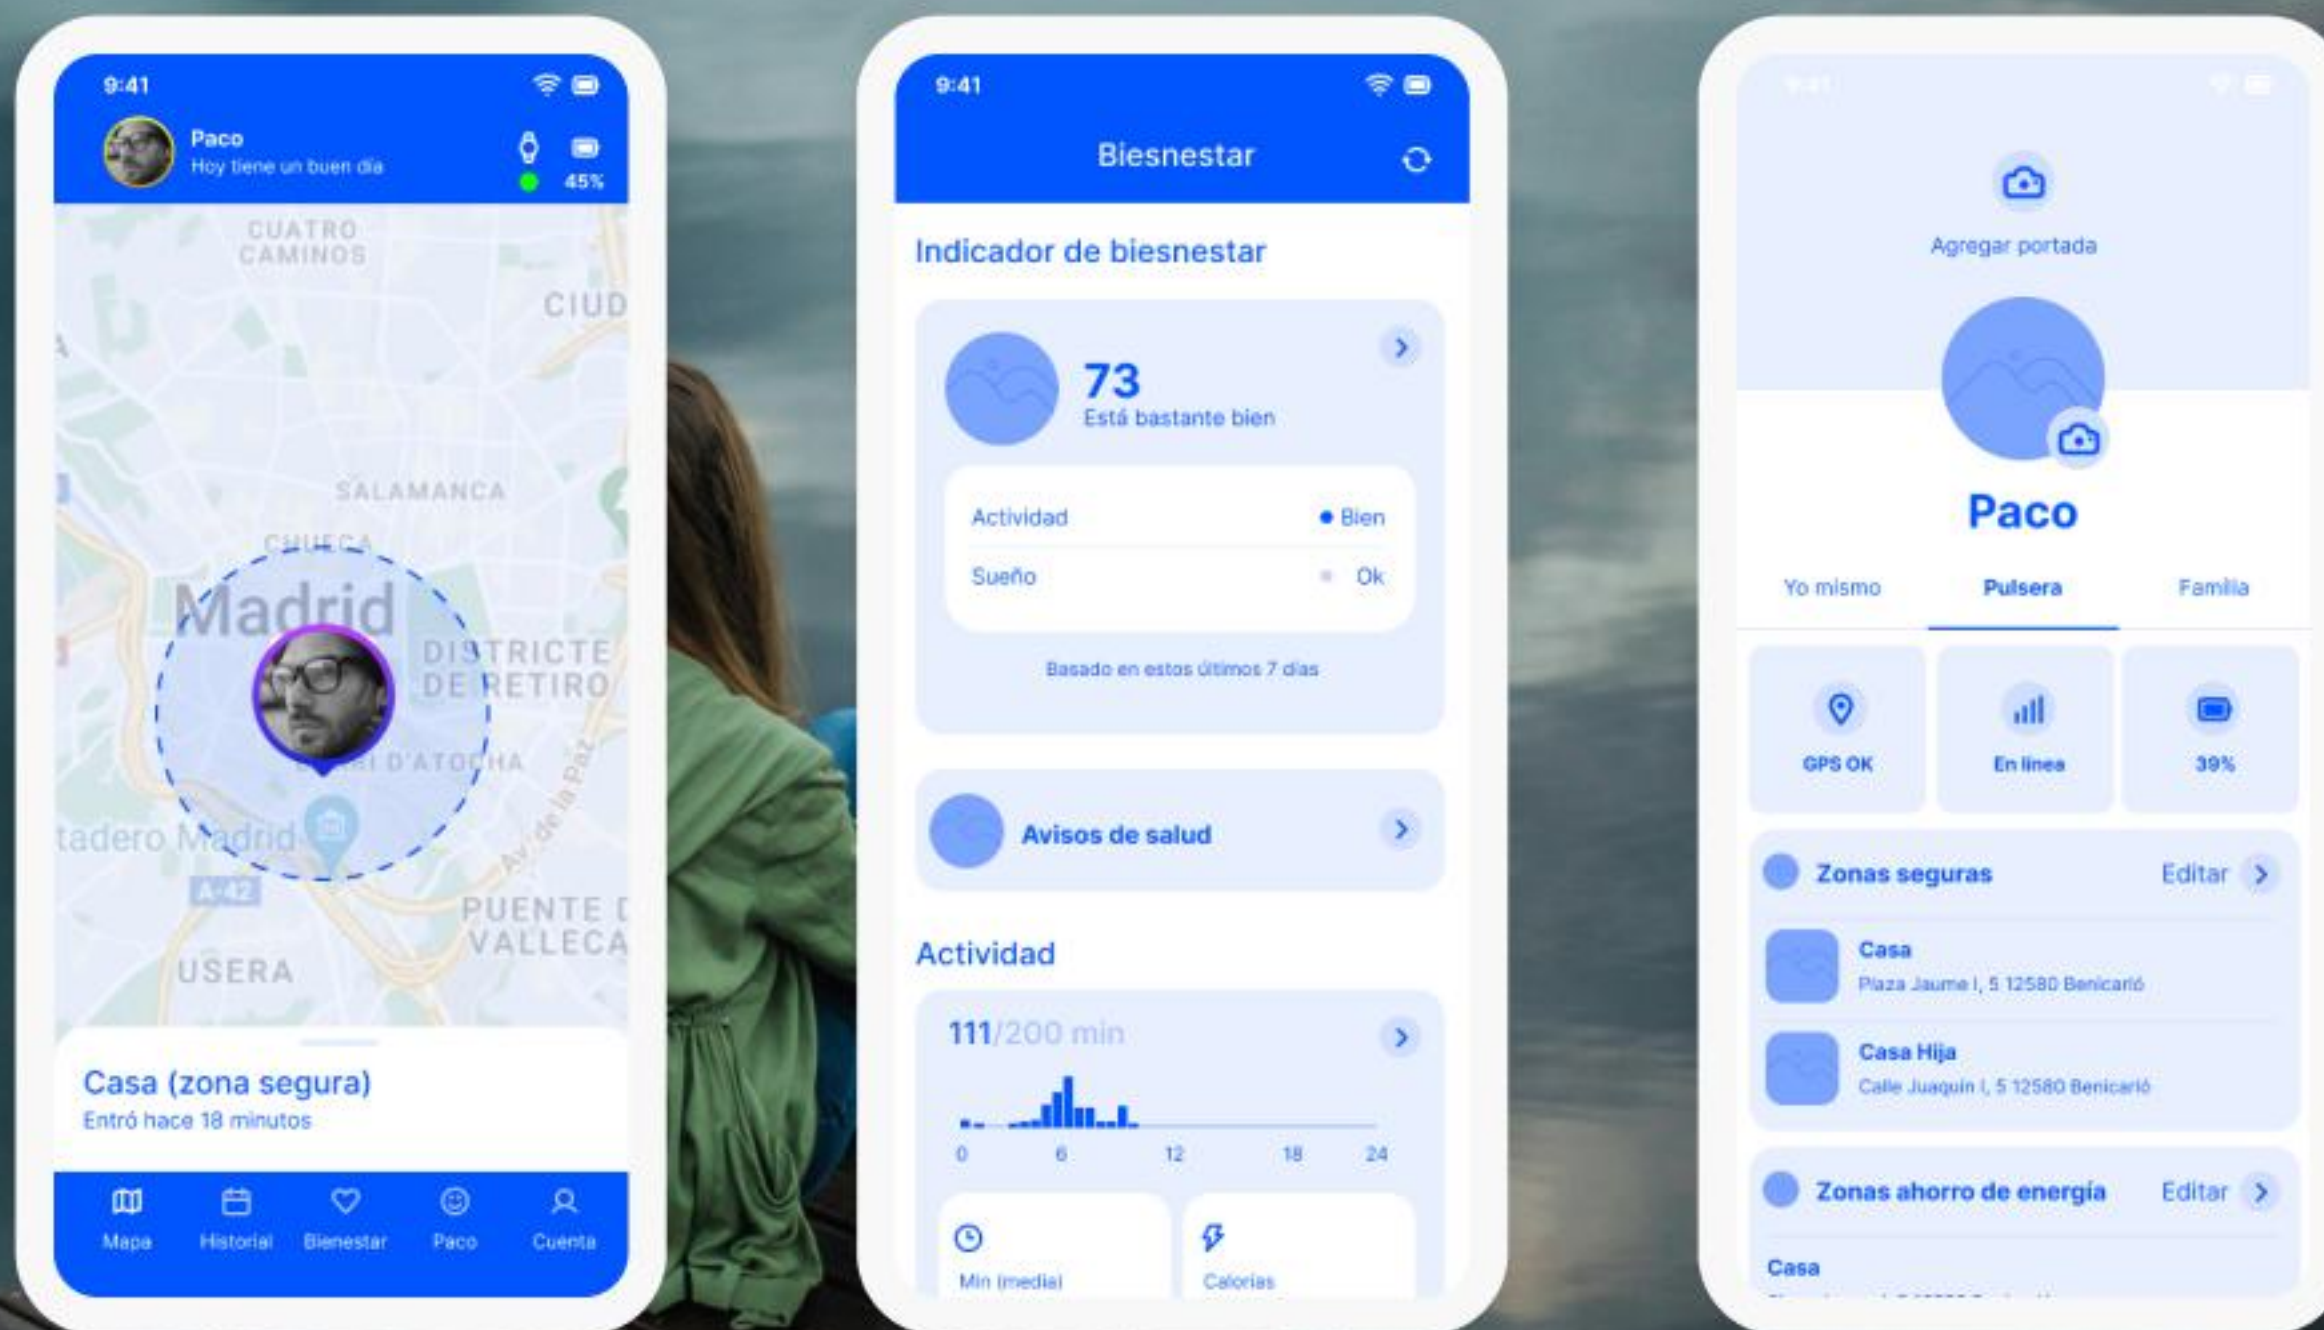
9:41

Paco
Hoy tiene un buen día

45%

CUATRO CAMINOS
CIUD
SALAMANCA
CHUECA
Madrid
DISTRICTE DE RETIRO
D'ATOCHA
tadero Madrid
Av. de la Paz
A-42
PUENTE VALLECA
USERA

Casa (zona segura)
Entró hace 18 minutos

Mapa
Historial
Bienestar
Paco
Cuenta

9:41

Biesnestar

Indicador de biesnestar

73
Está bastante bien

Actividad
Bien
Sueño
Ok

Basado en estos últimos 7 días

Avisos de salud

Actividad

111/200 min

0
6
12
18
24

Min (media)
Calorías

9:41

Agregar portada

Paco

Yo mismo
Pulsera
Familia

GPS OK
En línea
39%

Zonas seguras
Editar

Casa
Plaza Jaume I, 5 12580 Benicarló

Casa Hija
Calle Juaquin I, 5 12580 Benicarló

Zonas ahorro de energía
Editar

Casa